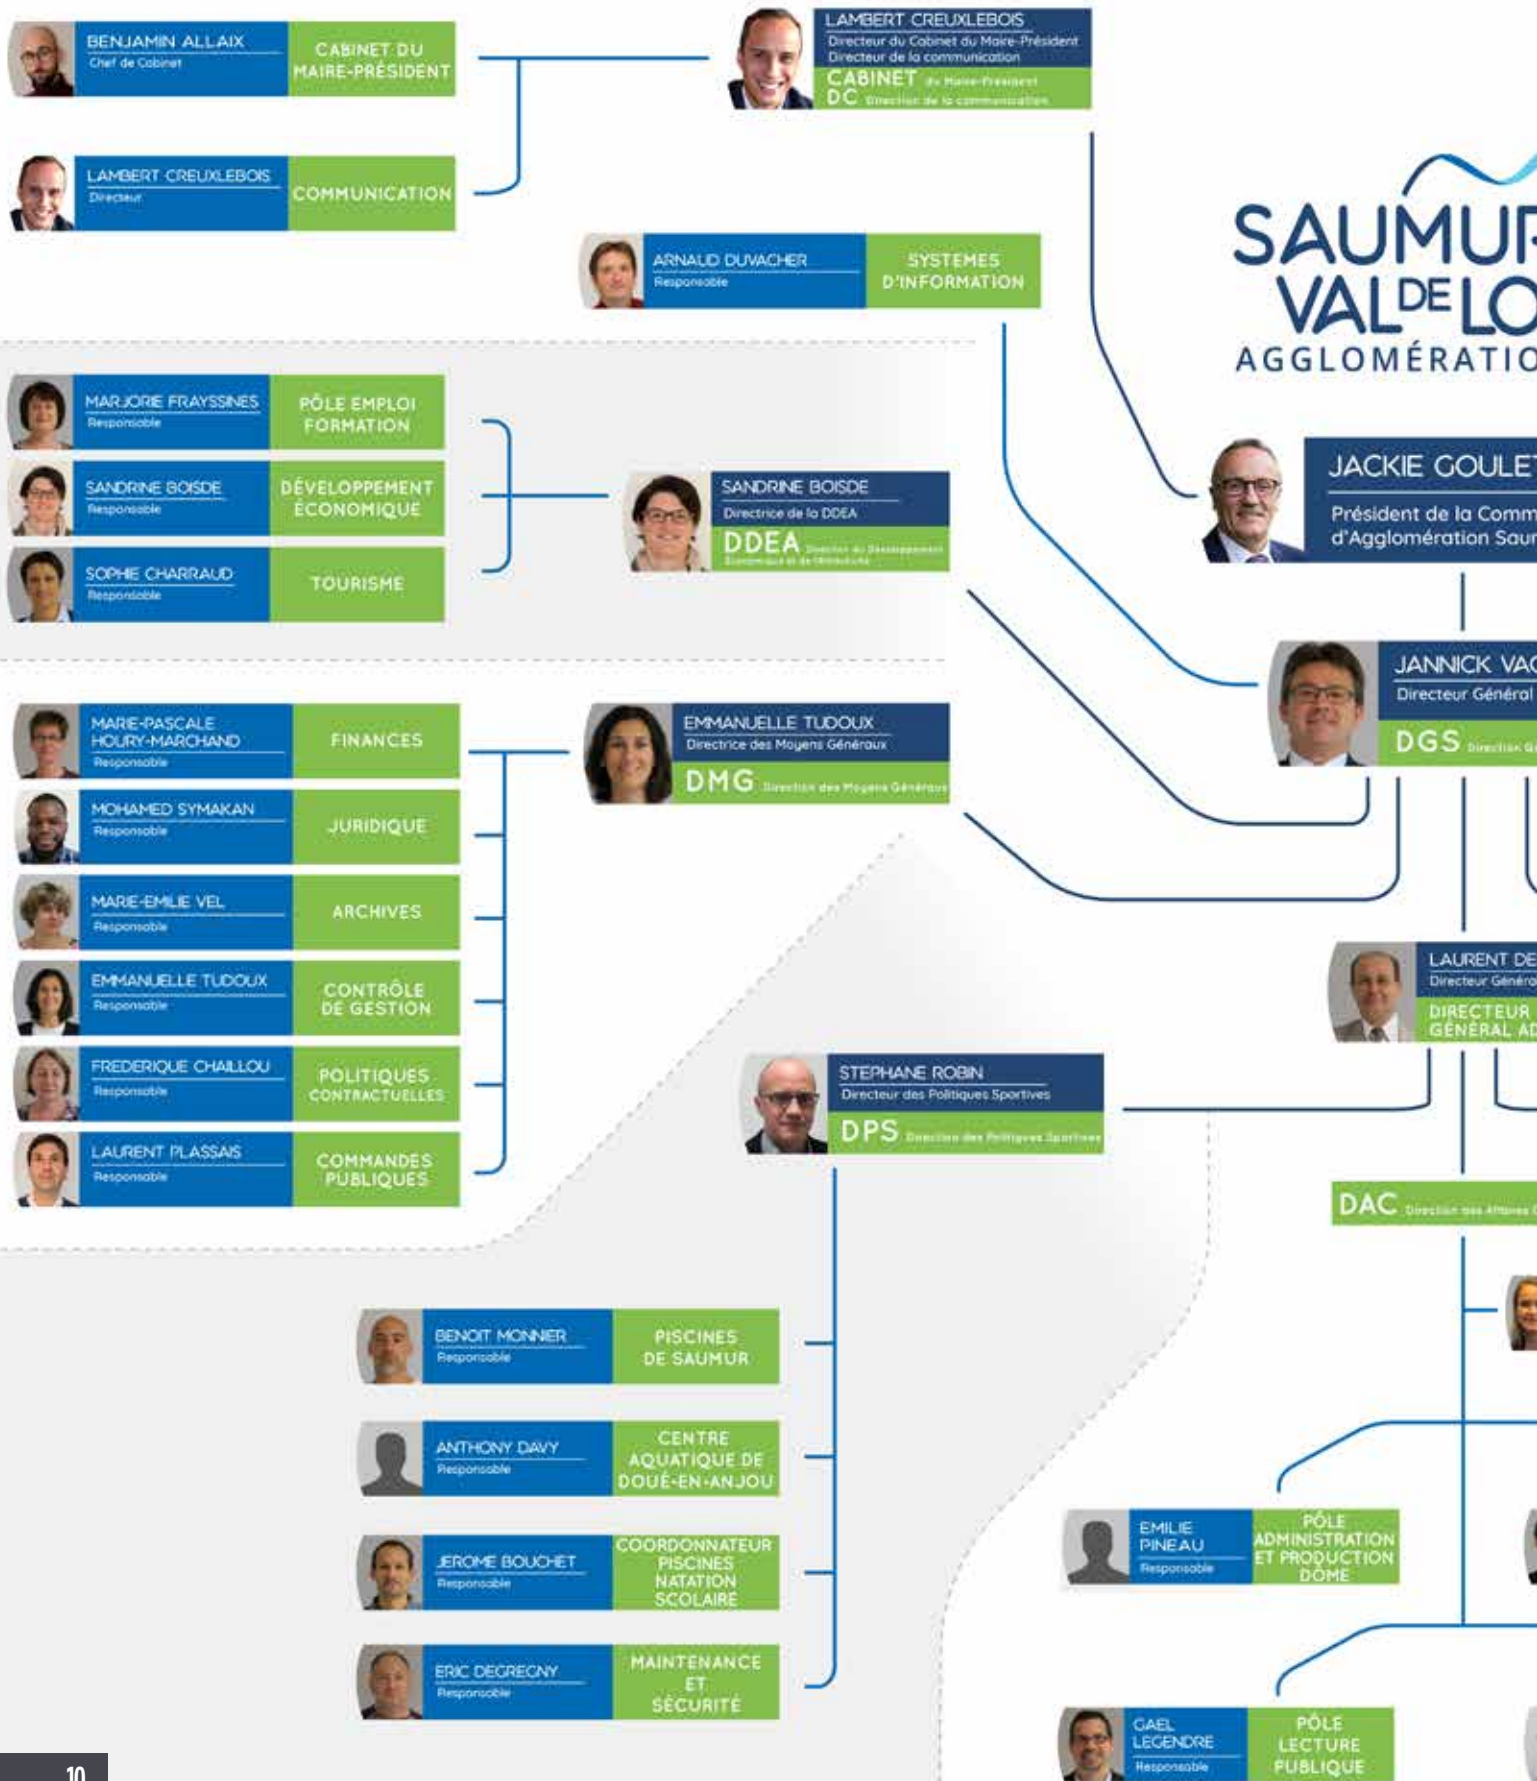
BENJAMIN ALLAIX
Chef de Cabinet
CABINET DU MAIRE-PRÉSIDENT

LAMBERT CREUXLEBOIS
Directeur
COMMUNICATION

LAMBERT CREUXLEBOIS
Directeur du Cabinet du Maire-Président
Directeur de la communication
CABINET du Maire-Président
DC Direction de la communication

ARNAUD DUVACHER
Responsable
SYSTEMES D'INFORMATION

SAUMUR VAL DE LO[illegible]
AGGLOMÉRATIO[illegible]

JACKIE GOULET
Président de la Comm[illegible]
d'Agglomération Saur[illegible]

MARJORIE FRAYSSINES
Responsable
PÔLE EMPLOI FORMATION

SANDRINE BOISDE
Responsable
DÉVELOPPEMENT ÉCONOMIQUE

SOPHIE CHARRAUD
Responsable
TOURISME

SANDRINE BOISDE
Directrice de la DDEA
DDEA Direction du Développement Économique et de l'Attractivité

JANNICK VA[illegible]
Directeur Général
DGS Direction G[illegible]

MARIE-PASCALE HOURY-MARCHAND
Responsable
FINANCES

MOHAMED SYMAKAN
Responsable
JURIDIQUE

MARIE-EMILIE VEL
Responsable
ARCHIVES

EMMANUELLE TUDOUX
Responsable
CONTRÔLE DE GESTION

FREDERIQUE CHAILLOU
Responsable
POLITIQUES CONTRACTUELLES

LAURENT PLASSAIS
Responsable
COMMANDES PUBLIQUES

EMMANUELLE TUDOUX
Directrice des Moyens Généraux
DMG Direction des Moyens Généraux

LAURENT DE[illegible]
Directeur Généra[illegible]
DIRECTEUR GÉNÉRAL AD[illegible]

STEPHANE ROBIN
Directeur des Politiques Sportives
DPS Direction des Politiques Sportives

DAC Direction des Affaires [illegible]

BENOIT MONNIER
Responsable
PISCINES DE SAUMUR

ANTHONY DAVY
Responsable
CENTRE AQUATIQUE DE DOUÉ-EN-ANJOU

JEROME BOUCHET
Responsable
COORDONNATEUR PISCINES NATATION SCOLAIRE

ERIC DEGRECNY
Responsable
MAINTENANCE ET SÉCURITÉ

EMILIE PINEAU
Responsable
PÔLE ADMINISTRATION ET PRODUCTION DOME

GAEL LEGENDRE
Responsable
PÔLE LECTURE PUBLIQUE

10